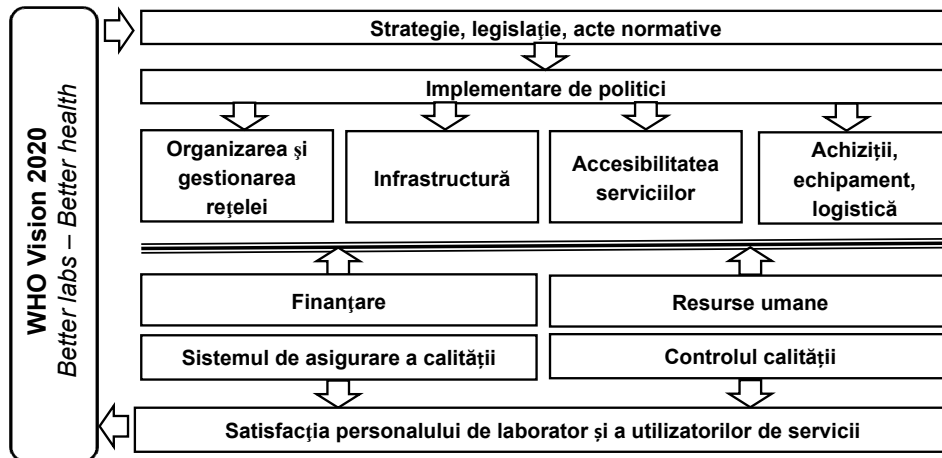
WHO Vision 2020
Better labs – Better health

Strategie, legislaţie, acte normative

Implementare de politici

Organizarea şi gestionarea reţelei

Infrastructură

Accesibilitatea serviciilor

Achiziţii, echipament, logistică

Finanţare

Resurse umane

Sistemul de asigurare a calităţii

Controlul calităţii

Satisfacţia personalului de laborator şi a utilizatorilor de servicii